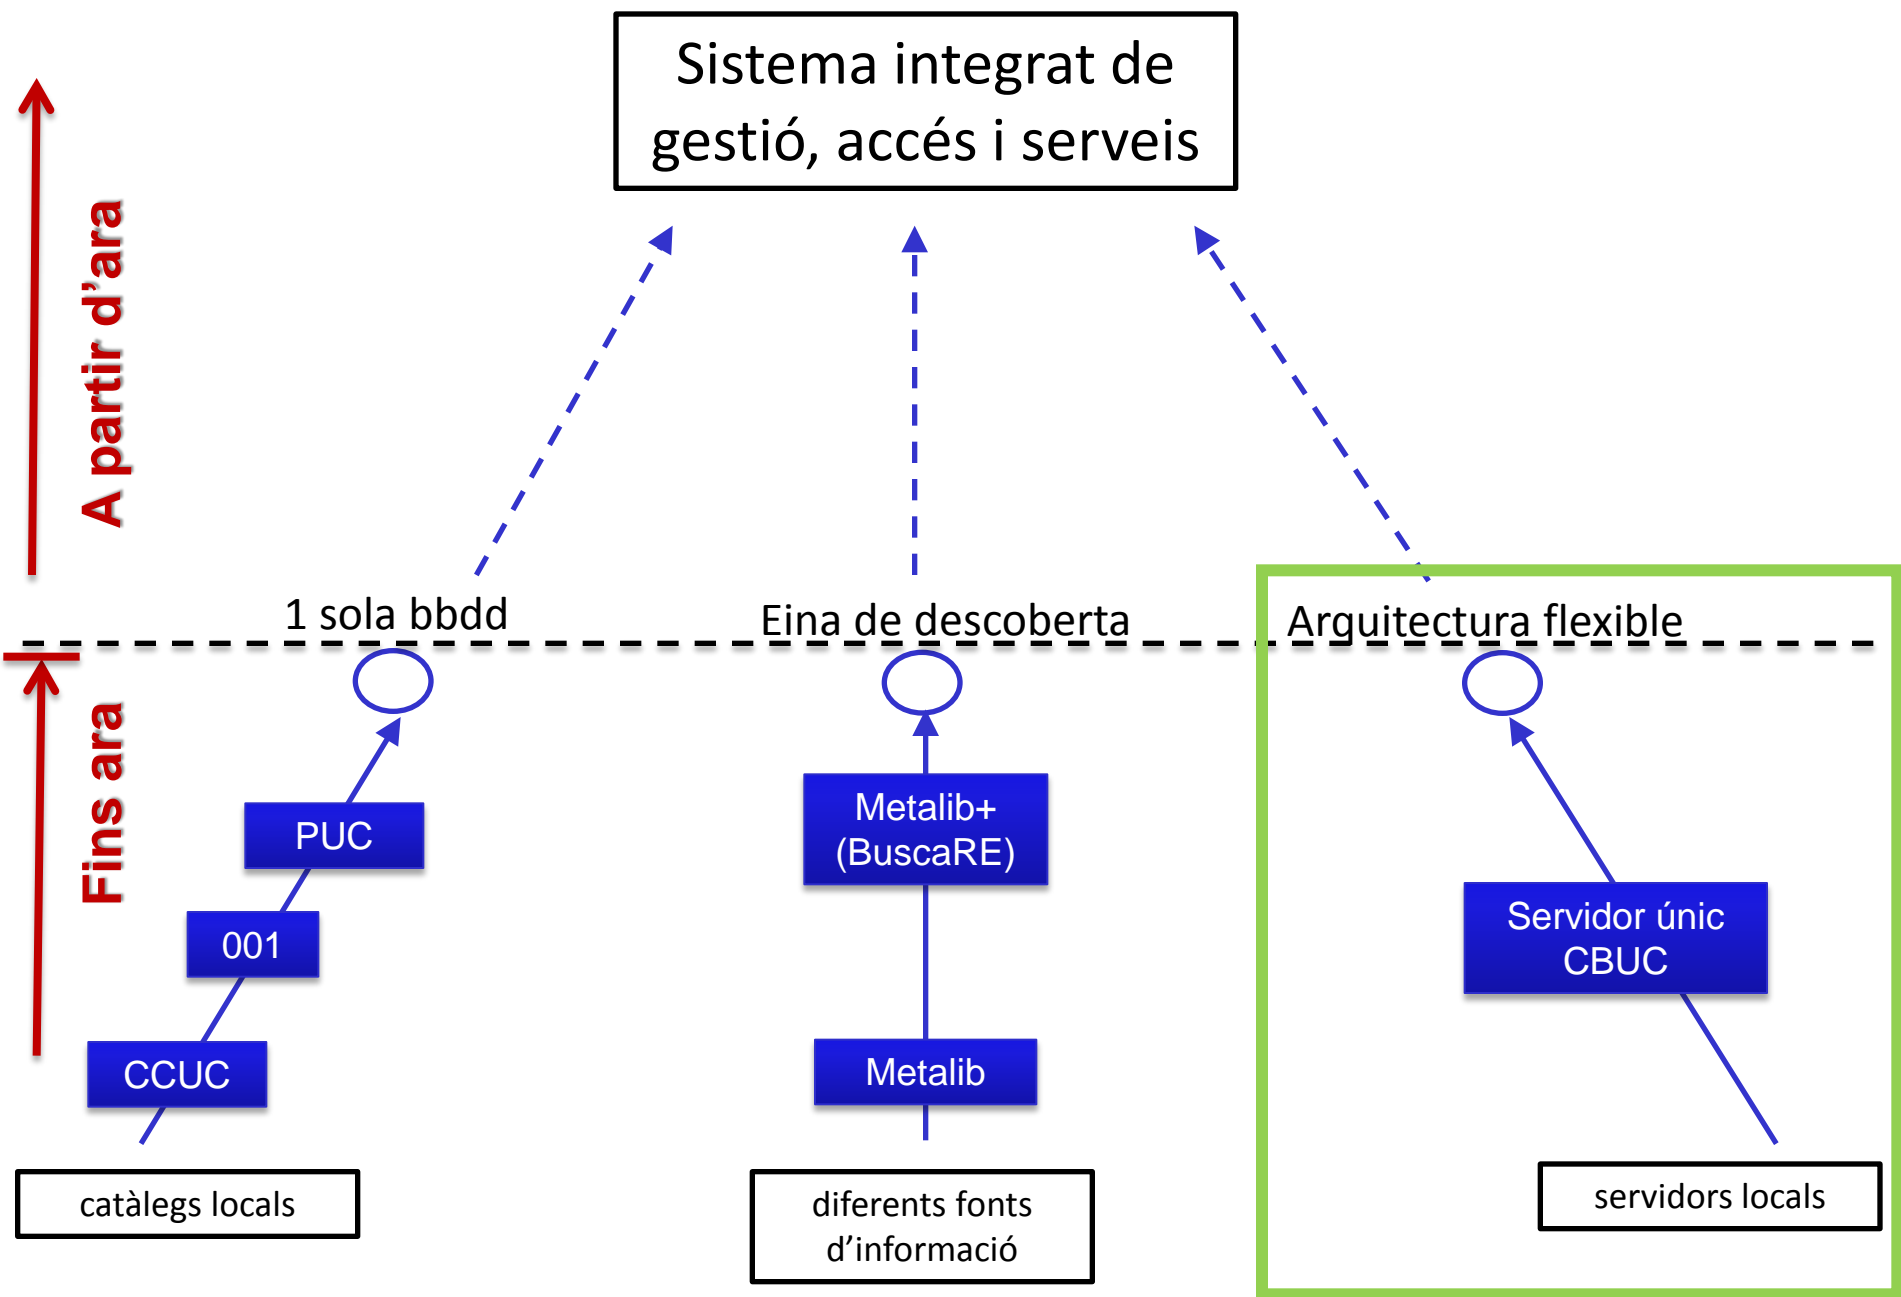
Sistema integrat de gestió, accés i serveis

A partir d'ara

Fins ara

1 sola bbdd

Eina de descoberta

Arquitectura flexible

PUC

001

CCUC

catàlegs locals

Metalib+ (BuscaRE)

Metalib

diferents fonts d'informació

Servidor únic CBUC

servidors locals